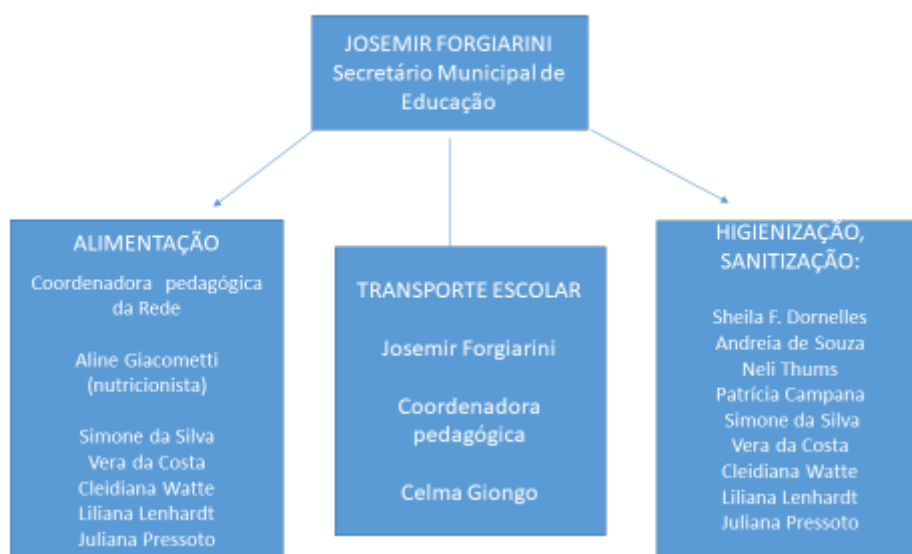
JOSEMIR FORGIARINI
Secretário Municipal de Educação

ALIMENTAÇÃO

Coordenadora pedagógica da Rede

Aline Giacometti (nutricionista)

Simone da Silva
Vera da Costa
Cleidiana Watte
Liliana Lenhardt
Juliana Pressoto

TRANSPORTE ESCOLAR

Josemir Forgiarini

Coordenadora pedagógica

Celma Giongo

HIGIENIZAÇÃO, SANITIZAÇÃO:

Sheila F. Dornelles
Andreia de Souza
Neli Thums
Patrícia Campana
Simone da Silva
Vera da Costa
Cleidiana Watte
Liliana Lenhardt
Juliana Pressoto